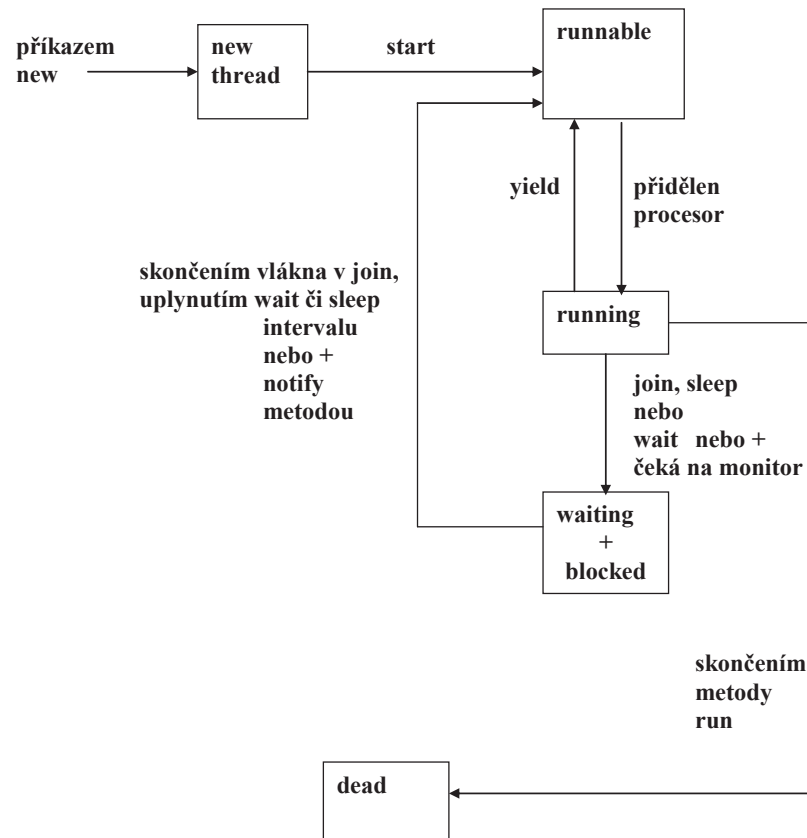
příkazem new

new thread

start

runnable

yield

přidělen procesor

skončením vlákna v join, uplynutím wait či sleep intervalu nebo + notify metodou

running

join, sleep nebo wait nebo + čeká na monitor

waiting + blocked

skončením metody run

dead